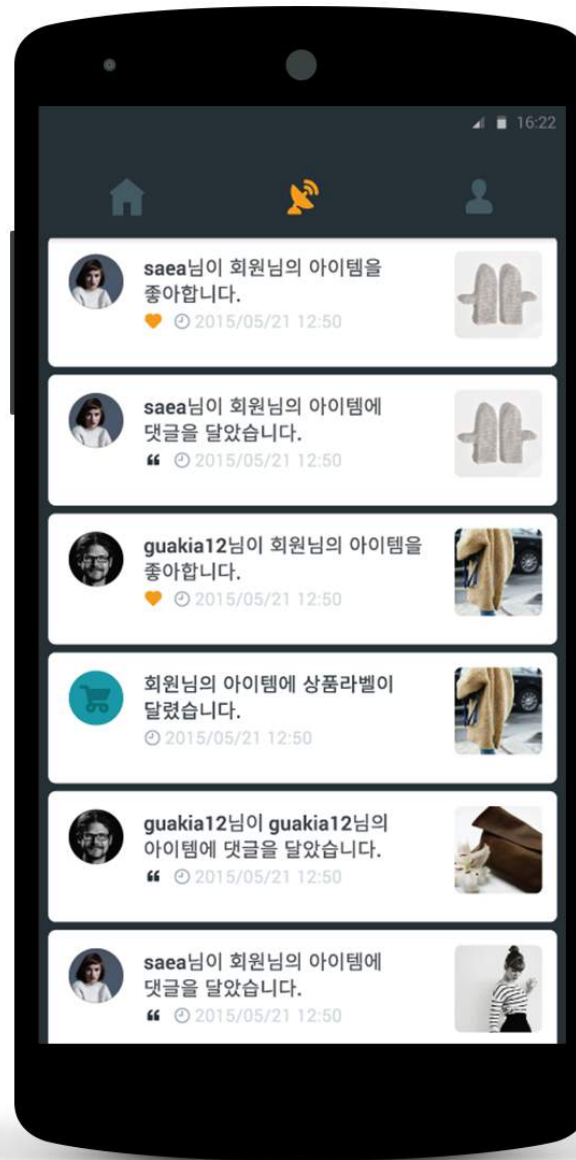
16:22

saea님이 회원님의 아이템을 좋아합니다.
2015/05/21 12:50

saea님이 회원님의 아이템에 댓글을 달았습니다.
❝ 2015/05/21 12:50

guakia12님이 회원님의 아이템을 좋아합니다.
2015/05/21 12:50

회원님의 아이템에 상품라벨이 달렸습니다.
2015/05/21 12:50

guakia12님이 guakia12님의 아이템에 댓글을 달았습니다.
❝ 2015/05/21 12:50

saea님이 회원님의 아이템에 댓글을 달았습니다.
❝ 2015/05/21 12:50